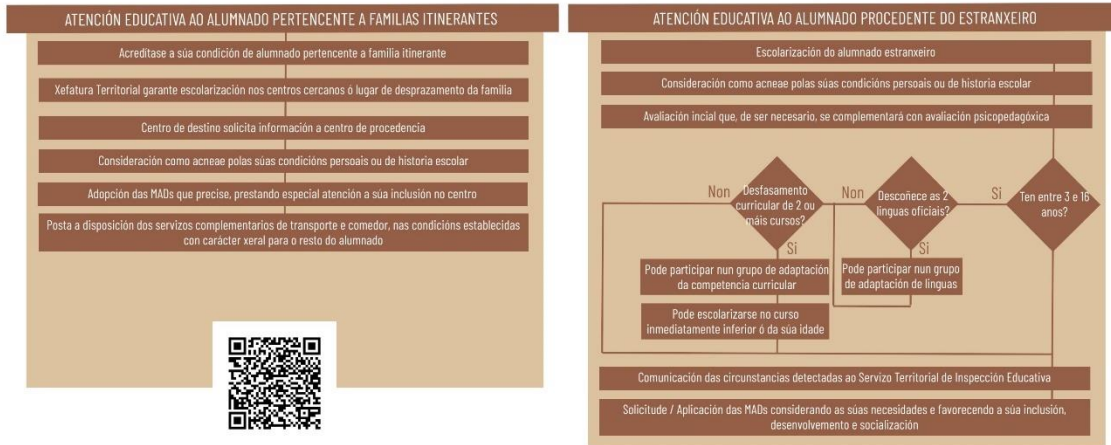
ATENCIÓN EDUCATIVA AO ALUMNADO PERTENCENTE A FAMILIAS ITINERANTES

Acredítase a súa condición de alumnado pertencente a familia itinerante

Xefatura Territorial garante escolarización nos centros cercanos ó lugar de desprazamento da familia

Centro de destino solicita información a centro de procedencia

Consideración como acneae polas súas condicións persoais ou de historia escolar

Adopción das MADs que precise, prestando especial atención a súa inclusión no centro

Posta a disposición dos servizos complementarios de transporte e comedor, nas condicións establecidas con carácter xeral para o resto do alumnado

ATENCIÓN EDUCATIVA AO ALUMNADO PROCEDENTE DO ESTRANXEIRO

Escolarización do alumnado estranxeiro

Consideración como acneae polas súas condicións persoais ou de historia escolar

Avaliación incial que, de ser necesario, se complementará con avaliación psicopedagóxica

Ten entre 3 e 16 anos?

Si

Descoñece as 2 linguas oficiais?

Non

Si

Pode participar nun grupo de adaptación de linguas

Desfasamento curricular de 2 ou máis cursos?

Non

Si

Pode participar nun grupo de adaptación da competencia curricular

Pode escolarizarse no curso inmediatamente inferior ó da súa idade

Comunicación das circunstancias detectadas ao Servizo Territorial de Inspección Educativa

Solicitude / Aplicación das MADs considerando as súas necesidades e favorecendo a súa inclusión, desenvolvemento e socialización